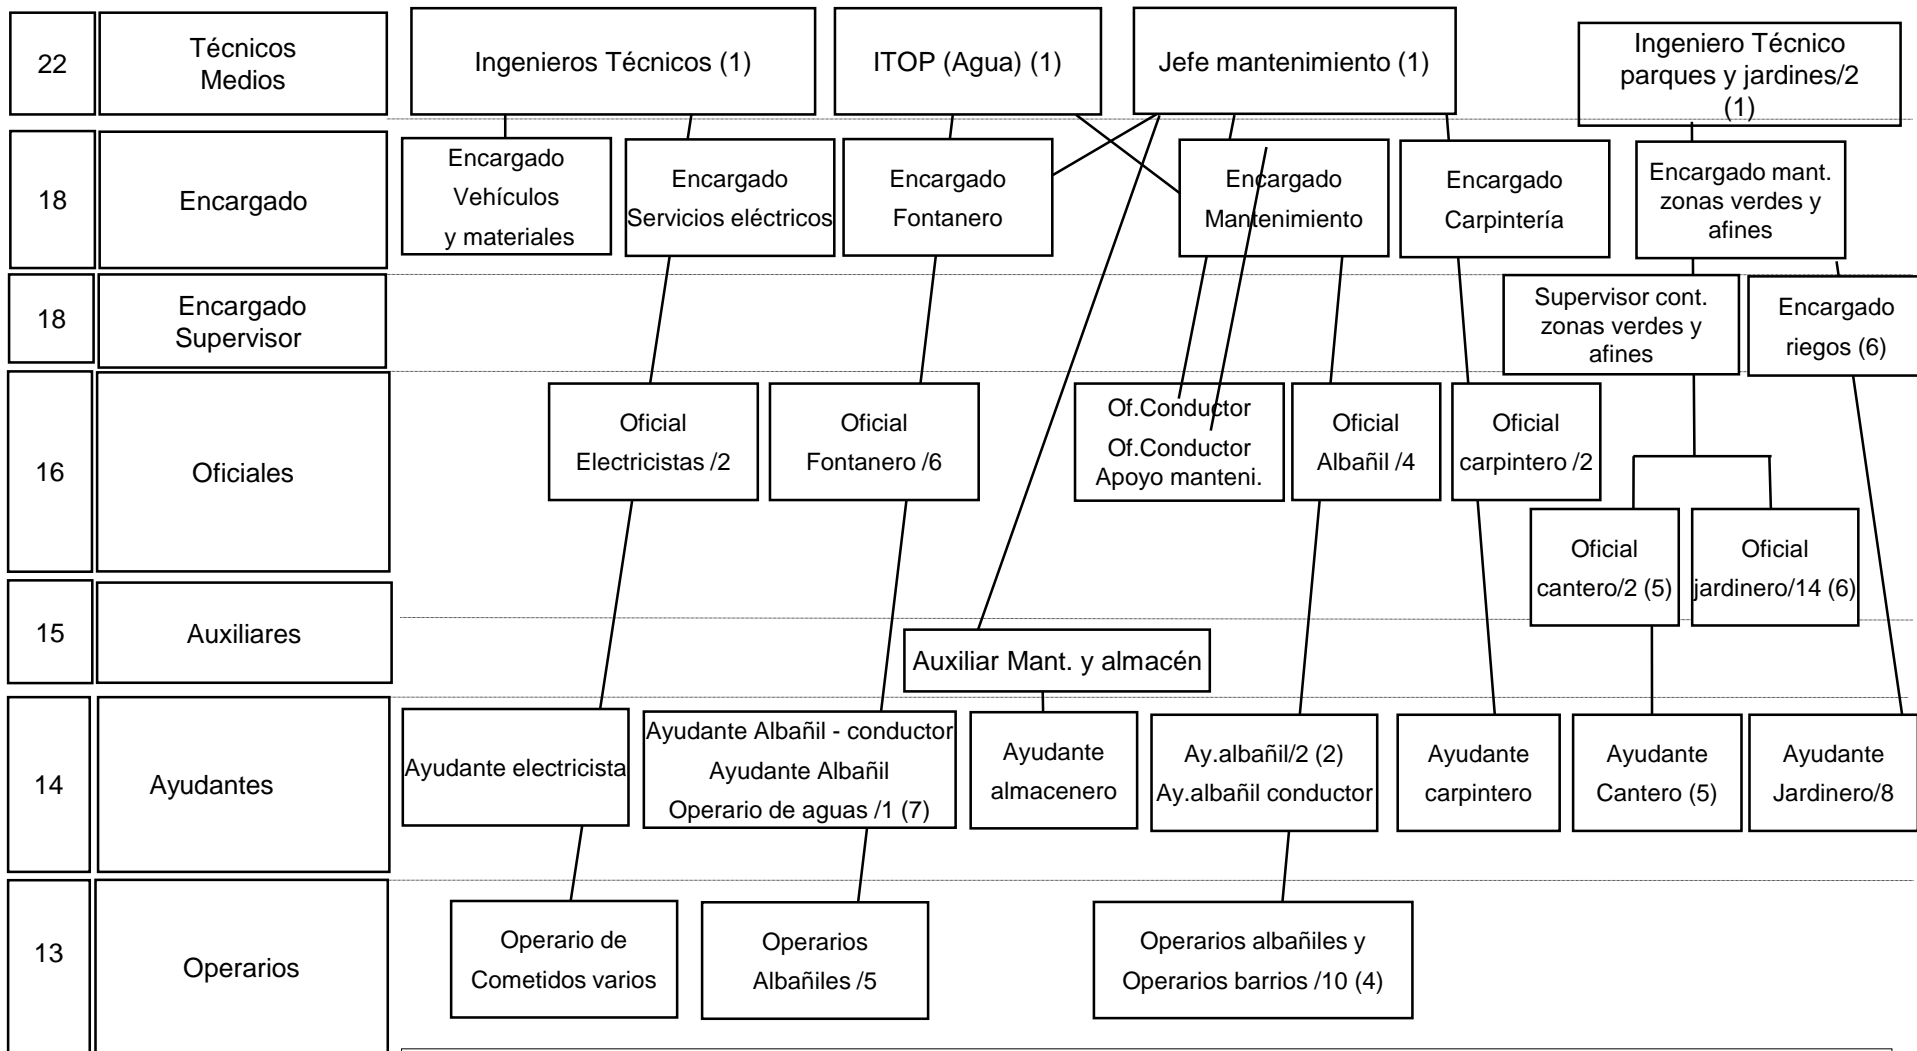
22 Técnicos Medios

Ingenieros Técnicos (1)

ITOP (Agua) (1)

Jefe mantenimiento (1)

Ingeniero Técnico parques y jardines/2 (1)

18 Encargado

Encargado Vehículos y materiales

Encargado Servicios eléctricos

Encargado Fontanero

Encargado Mantenimiento

Encargado Carpintería

Encargado mant. zonas verdes y afines

18 Encargado Supervisor

Supervisor cont. zonas verdes y afines

Encargado riegos (6)

16 Oficiales

Oficial Electricistas /2

Oficial Fontanero /6

Of.Conductor
Of.Conductor Apoyo manteni.

Oficial Albañil /4

Oficial carpintero /2

Oficial cantero/2 (5)

Oficial jardinero/14 (6)

15 Auxiliares

Auxiliar Mant. y almacén

14 Ayudantes

Ayudante electricista

Ayudante Albañil - conductor
Ayudante Albañil
Operario de aguas /1 (7)

Ayudante almacenero

Ay.albañil/2 (2)
Ay.albañil conductor

Ayudante carpintero

Ayudante Cantero (5)

Ayudante Jardinero/8

13 Operarios

Operario de Cometidos varios

Operarios Albañiles /5

Operarios albañiles y Operarios barrios /10 (4)